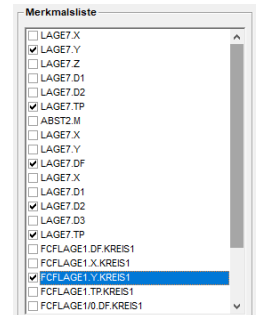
Merkmalsliste

LAGE7.X
LAGE7.Y
LAGE7.Z
LAGE7.D1
LAGE7.D2
LAGE7.TP
ABST2.M
LAGE7.X
LAGE7.Y
LAGE7.DF
LAGE7.X
LAGE7.D1
LAGE7.D2
LAGE7.D3
LAGE7.TP
FCFLAGE1.DF.KREIS1
FCFLAGE1.X.KREIS1
FCFLAGE1.Y.KREIS1
FCFLAGE1.TP.KREIS1
FCFLAGE1/0.DF.KREIS1